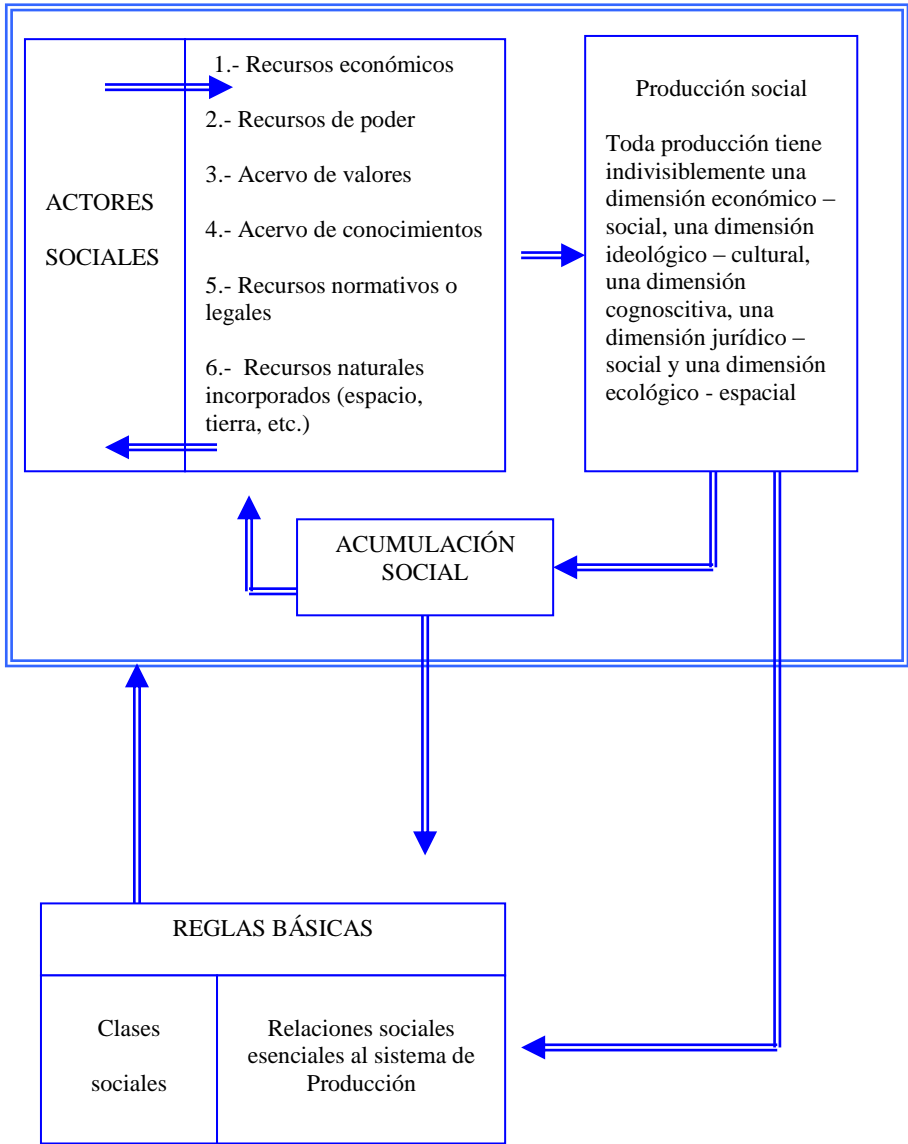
ACTORES SOCIALES

1.- Recursos económicos

2.- Recursos de poder

3.- Acervo de valores

4.- Acervo de conocimientos

5.- Recursos normativos o legales

6.- Recursos naturales incorporados (espacio, tierra, etc.)

Producción social

Toda producción tiene indivisiblemente una dimensión económico – social, una dimensión ideológico – cultural, una dimensión cognoscitiva, una dimensión jurídico – social y una dimensión ecológico - espacial

ACUMULACIÓN SOCIAL

REGLAS BÁSICAS

Clases sociales

Relaciones sociales esenciales al sistema de Producción